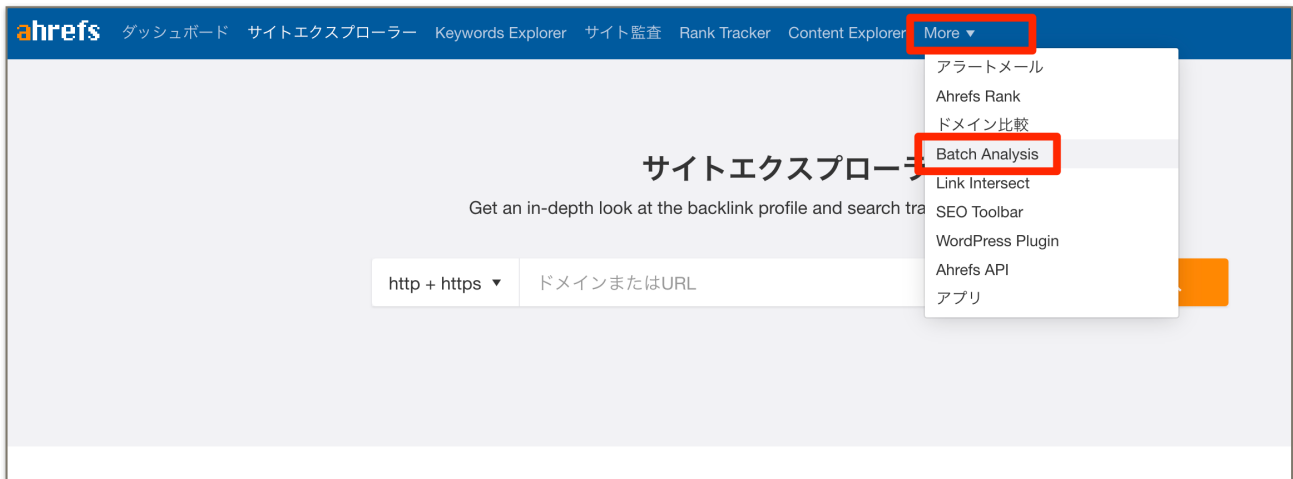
ahrefs ダッシュボード サイトエクスプローラー Keywords Explorer サイト監査 Rank Tracker Content Explorer More ▾

アラートメール
Ahrefs Rank
ドメイン比較
Batch Analysis
Link Intersect
SEO Toolbar
WordPress Plugin
Ahrefs API
アプリ

サイトエクスプローラ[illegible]

Get an in-depth look at the backlink profile and search tra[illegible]

http + https ▾ ドメインまたはURL